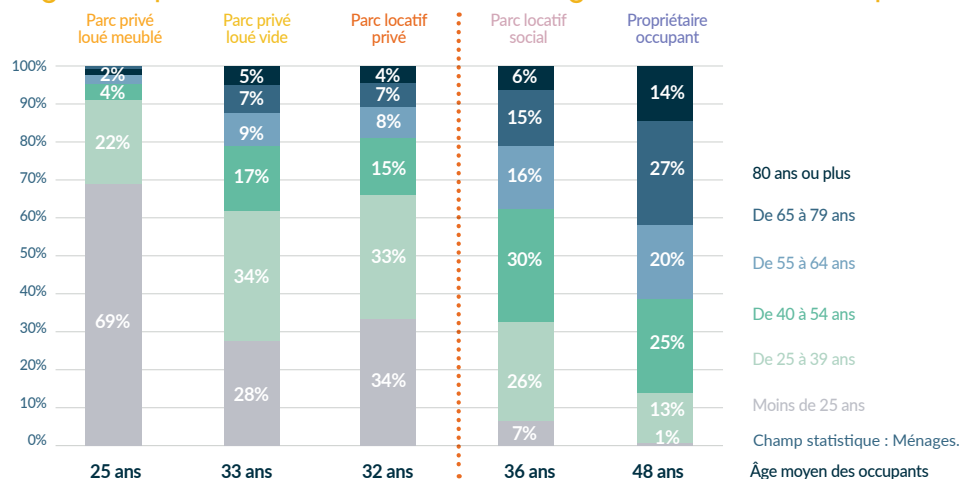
Parc privé loué meublé | Parc privé loué vide | Parc locatif privé | Parc locatif social | Propriétaire occupant

100%
90%
80%
70%
60%
50%
40%
30%
20%
10%
0%

2%
4%
22%
69%

5%
7%
9%
17%
34%
28%

4%
7%
8%
15%
33%
34%

6%
15%
16%
30%
26%
7%

14%
27%
20%
25%
13%
1%

80 ans ou plus
De 65 à 79 ans
De 55 à 64 ans
De 40 à 54 ans
De 25 à 39 ans
Moins de 25 ans
Champ statistique : Ménages.

25 ans | 33 ans | 32 ans | 36 ans | 48 ans | Âge moyen des occupants